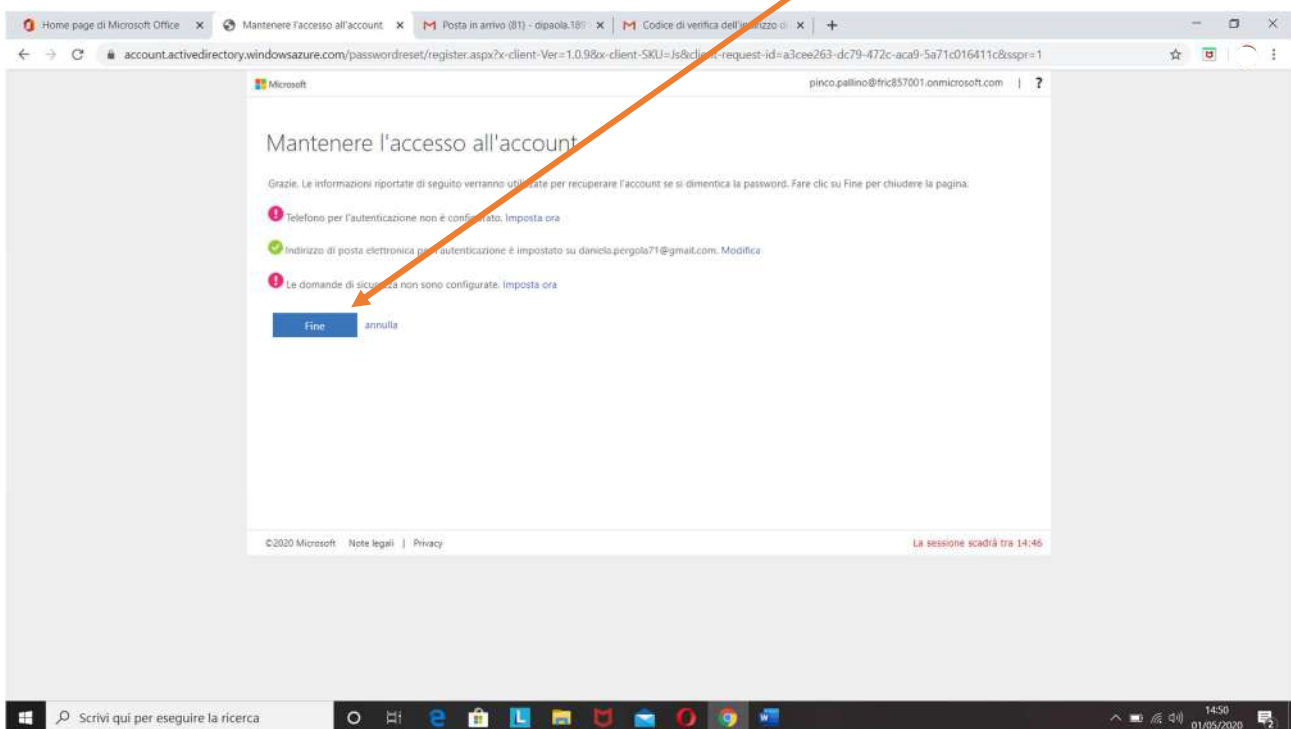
Home page di Microsoft Office ×
Mantenere l'accesso all'account ×
Posta in arrivo (81) - dipaola.18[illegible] ×
Codice di verifica dell'in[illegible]izzo di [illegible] ×
+

account.activedirectory.windowsazure.com/passwordreset/register.aspx?x-client-Ver=1.0.9&x-client-SKU=Js&cli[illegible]t-request-id=a3cee263-dc79-472c-aca9-5a71c016411c&sspr=1

Microsoft
pinco.pallino@fric857001.onmicrosoft.com | ?

Mantenere l'accesso all'account

Grazie. Le informazioni riportate di seguito verranno uti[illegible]ate per recuperare l'account se si dimentica la password. Fare clic su Fine per chiudere la pagina.

Telefono per l'autenticazione non è confi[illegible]rato. Imposta ora

Indirizzo di posta elettronica p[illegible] autenticazione è impostato su daniela.pergola71@gmail.com. Modifica

Le domande di sicu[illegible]za non sono configurate. Imposta ora

Fine
annulla

©2020 Microsoft Note legali | Privacy
La sessione scadrà tra 14:46

Scrivi qui per eseguire la ricerca
14:50
01/05/2020